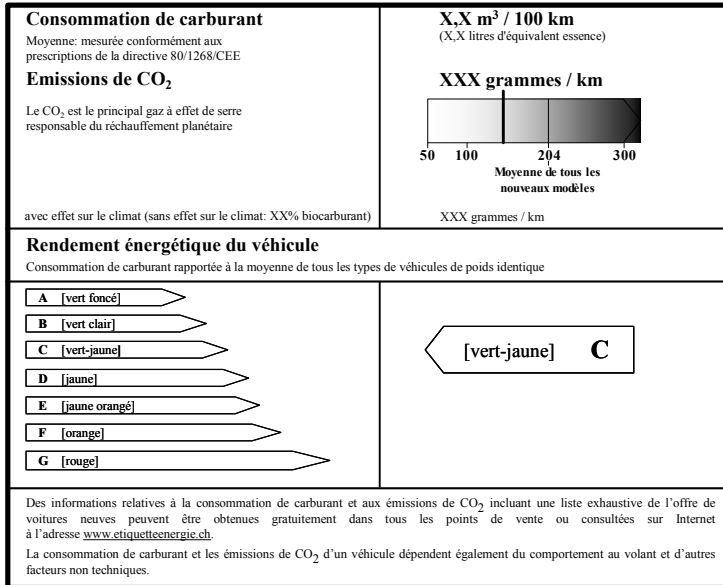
**Consommation de carburant**
Moyenne: mesurée conformément aux prescriptions de la directive 80/1268/CEE

**Emissions de $CO_2$**

Le $CO_2$ est le principal gaz à effet de serre responsable du réchauffement planétaire

avec effet sur le climat (sans effet sur le climat: XX% biocarburant)

**X,X $m^3$ / 100 km**
(X,X litres d'équivalent essence)

**XXX grammes / km**

50 100 204 300

Moyenne de tous les nouveaux modèles

XXX grammes / km

**Rendement énergétique du véhicule**
Consommation de carburant rapportée à la moyenne de tous les types de véhicules de poids identique

A [vert foncé]
B [vert clair]
C [vert-jaune]
D [jaune]
E [jaune orangé]
F [orange]
G [rouge]

[vert-jaune] C

Des informations relatives à la consommation de carburant et aux émissions de $CO_2$ incluant une liste exhaustive de l'offre de voitures neuves peuvent être obtenues gratuitement dans tous les points de vente ou consultées sur Internet à l'adresse www.etiquetteenergie.ch.

La consommation de carburant et les émissions de $CO_2$ d'un véhicule dépendent également du comportement au volant et d'autres facteurs non techniques.